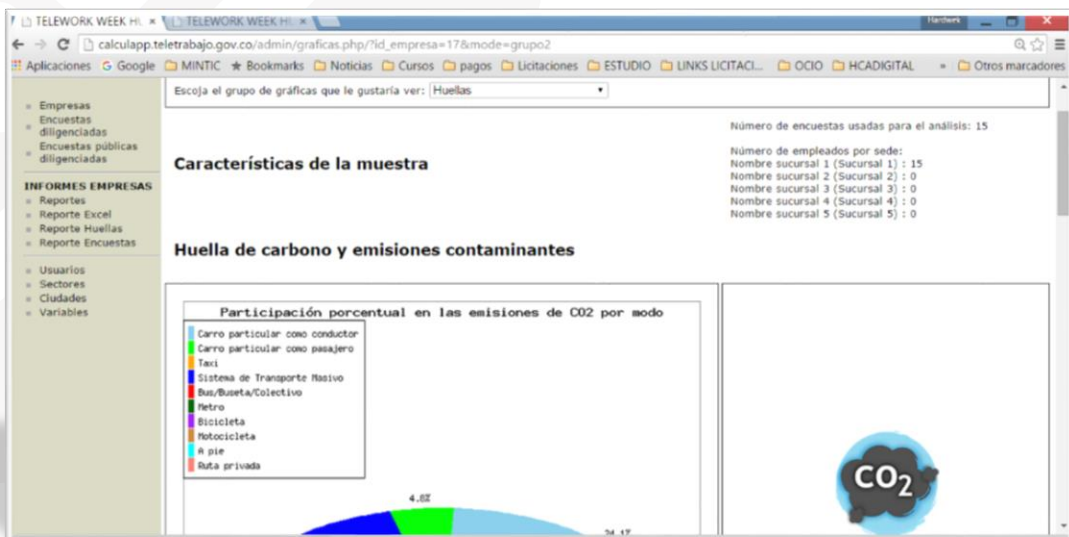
TELEWORK WEEK H. × TELEWORK WEEK H. ×

Hardwork

calculapp.teletrabajo.gov.co/admin/graficas.php/?id_empresa=17&mode=grupo2

Aplicaciones Google MINTIC Bookmarks Noticias Cursos pagos Licitaciones ESTUDIO LINKS LICITACI... OCIO HCADIGITAL » Otros marcadores

Empresas
Encuestas diligenciadas
Encuestas públicas diligenciadas

INFORMES EMPRESAS
Reportes
Reporte Excel
Reporte Huellas
Reporte Encuestas

Usuarios
Sectores
Ciudades
Variables

Escoja el grupo de gráficas que le gustaría ver: Huellas

Número de encuestas usadas para el análisis: 15

Número de empleados por sede:
Nombre sucursal 1 (Sucursal 1) : 15
Nombre sucursal 2 (Sucursal 2) : 0
Nombre sucursal 3 (Sucursal 3) : 0
Nombre sucursal 4 (Sucursal 4) : 0
Nombre sucursal 5 (Sucursal 5) : 0

Características de la muestra

Huella de carbono y emisiones contaminantes

Participación porcentual en las emisiones de CO2 por modo

Carro particular como conductor
Carro particular como pasajero
Taxi
Sistema de Transporte Masivo
Bus/Buseta/Colectivo
Metro
Bicicleta
Motocicleta
A pie
Ruta privada

4.8%

24.1%

$CO_2$